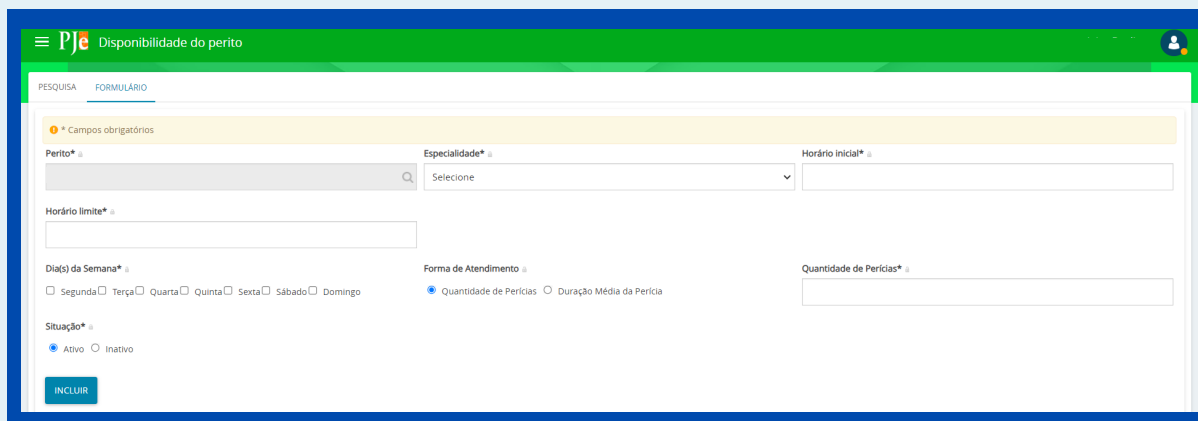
PJe Disponibilidade do perito

PESQUISA FORMULÁRIO

* Campos obrigatórios

Perito*

Especialidade*

Selecione

Horário inicial*

Horário limite*

Dia(s) da Semana*

Segunda Terça Quarta Quinta Sexta Sábado Domingo

Forma de Atendimento

Quantidade de Perícias Duração Média da Perícia

Quantidade de Perícias*

Situação*

Ativo Inativo

INCLUIR